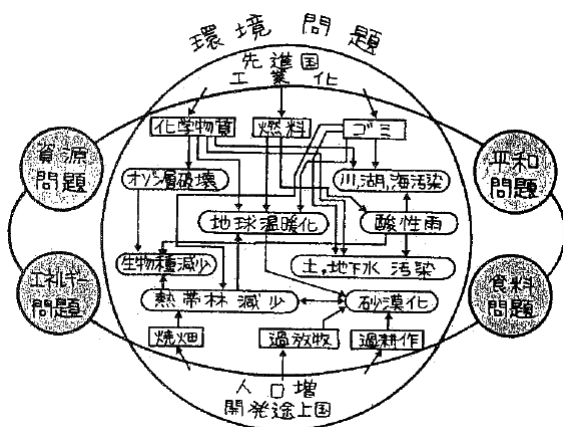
環境問題

先進国
工業化

化学物質
燃料
ゴミ

資源問題

平和問題

オゾン層破壊

川,湖,海汚染

地球温暖化

酸性雨

生物種減少

土,地下水汚染

エネルギー問題

食料問題

熱帯林減少

砂漠化

焼畑

過放牧

過耕作

人口増
開発途上国